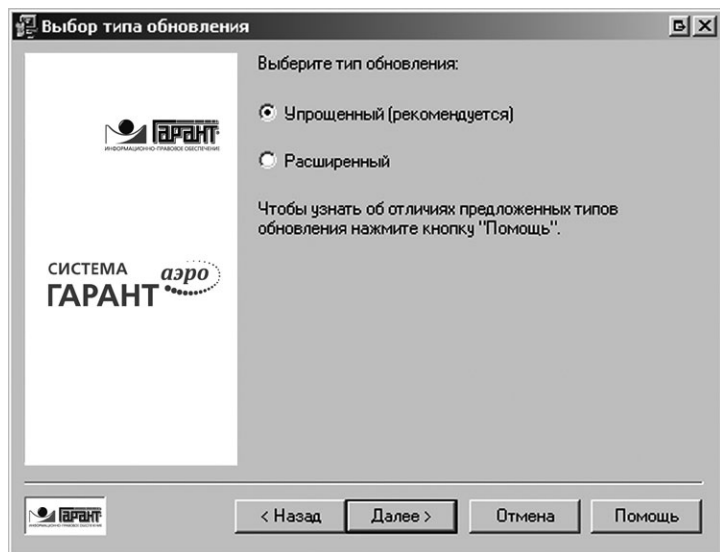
Выбор типа обновления

ГАРАНТ
ИНФОРМАЦИОННО-ПРАВОВОЕ ОБЕСПЕЧЕНИЕ

СИСТЕМА ГАРАНТ аэро

Выберите тип обновления:

Упрощенный (рекомендуется)

Расширенный

Чтобы узнать об отличиях предложенных типов обновления нажмите кнопку "Помощь".

ГАРАНТ

< Назад

Далее >

Отмена

Помощь